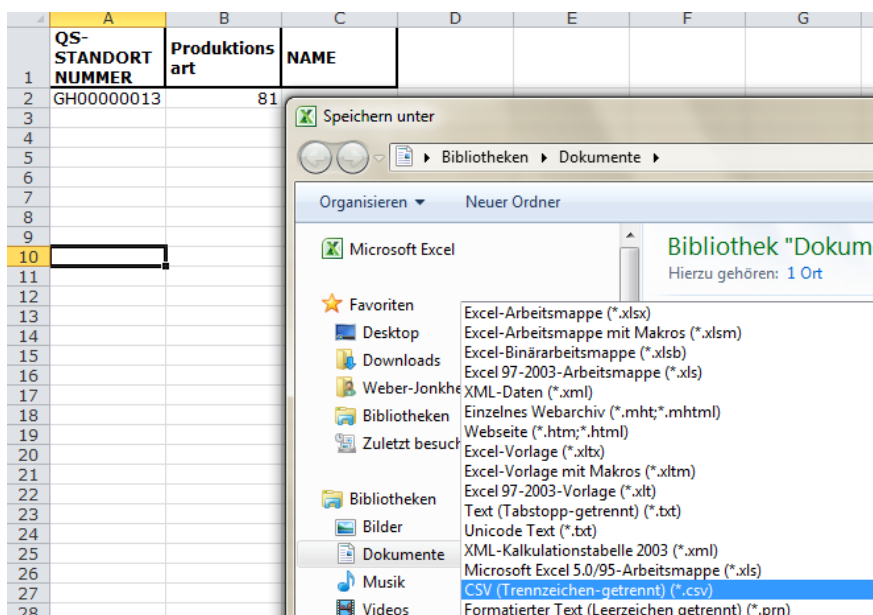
| | A | B | C | D | E | F | G |
|---|---|---|---|---|---|---|---|
| 1 | QS-STANDORT NUMMER | Produktionsart | NAME | | | | |
| 2 | GH00000013 | 81 | | | | | |
| 3 | | | | | | | |
| 4 | | | | | | | |
| 5 | | | | | | | |
| 6 | | | | | | | |
| 7 | | | | | | | |
| 8 | | | | | | | |
| 9 | | | | | | | |
| 10 | | | | | | | |
| 11 | | | | | | | |
| 12 | | | | | | | |
| 13 | | | | | | | |
| 14 | | | | | | | |
| 15 | | | | | | | |
| 16 | | | | | | | |
| 17 | | | | | | | |
| 18 | | | | | | | |
| 19 | | | | | | | |
| 20 | | | | | | | |
| 21 | | | | | | | |
| 22 | | | | | | | |
| 23 | | | | | | | |
| 24 | | | | | | | |
| 25 | | | | | | | |
| 26 | | | | | | | |
| 27 | | | | | | | |
| 28 | | | | | | | |

Speichern unter

Bibliotheken ▸ Dokumente ▸

Organisieren ▾ Neuer Ordner

Microsoft Excel

Favoriten
Desktop
Downloads
Weber-Jonkhe
Bibliotheken
Zuletzt besuch

Bibliotheken
Bilder
Dokumente
Musik
Videos

Bibliothek "Dokum
Hierzu gehören: 1 Ort

Excel-Arbeitsmappe (*.xlsx)
Excel-Arbeitsmappe mit Makros (*.xlsm)
Excel-Binärarbeitsmappe (*.xlsb)
Excel 97-2003-Arbeitsmappe (*.xls)
XML-Daten (*.xml)
Einzelnes Webarchiv (*.mht;*.mhtml)
Webseite (*.htm;*.html)
Excel-Vorlage (*.xltx)
Excel-Vorlage mit Makros (*.xltm)
Excel 97-2003-Vorlage (*.xlt)
Text (Tabstopp-getrennt) (*.txt)
Unicode Text (*.txt)
XML-Kalkulationstabelle 2003 (*.xml)
Microsoft Excel 5.0/95-Arbeitsmappe (*.xls)
CSV (Trennzeichen-getrennt) (*.csv)
Formatierter Text (Leerzeichen getrennt) (*.prn)